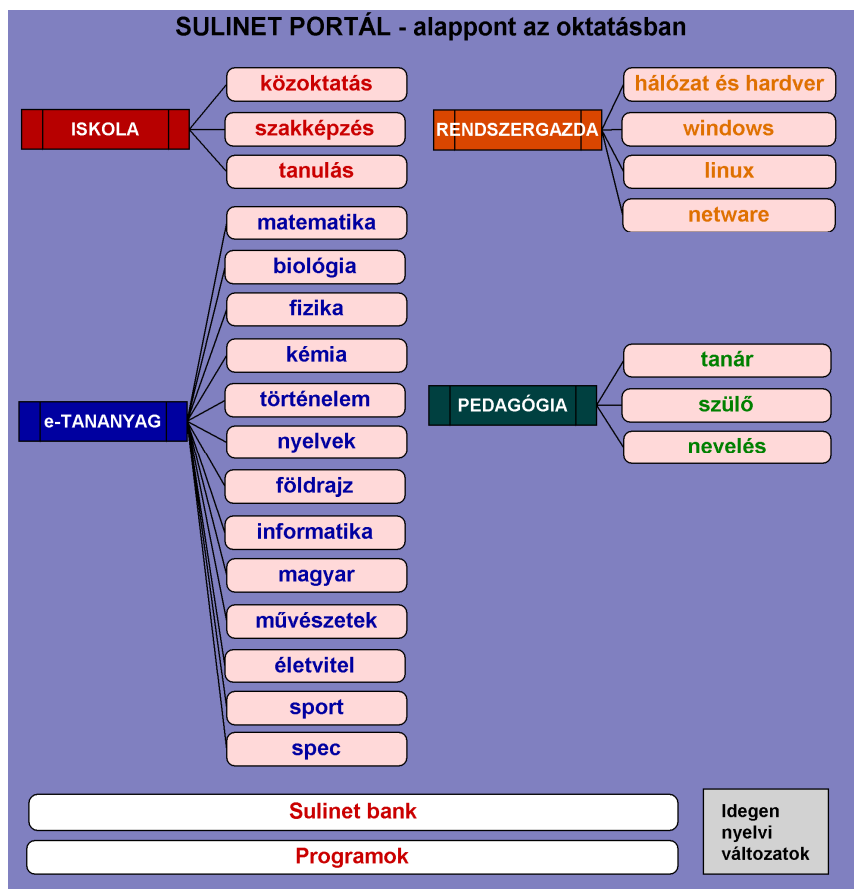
SULINET PORTÁL - alappont az oktatásban

ISKOLA

közoktatás

szakképzés

tanulás

RENDSZERGAZDA

hálózat és hardver

windows

linux

netware

e-TANANYAG

matematika

biológia

fizika

kémia

történelem

nyelvek

földrajz

informatika

magyar

művészetek

életvitel

sport

spec

PEDAGÓGIA

tanár

szülő

nevelés

Sulinet bank

Programok

Idegen nyelvi változatok